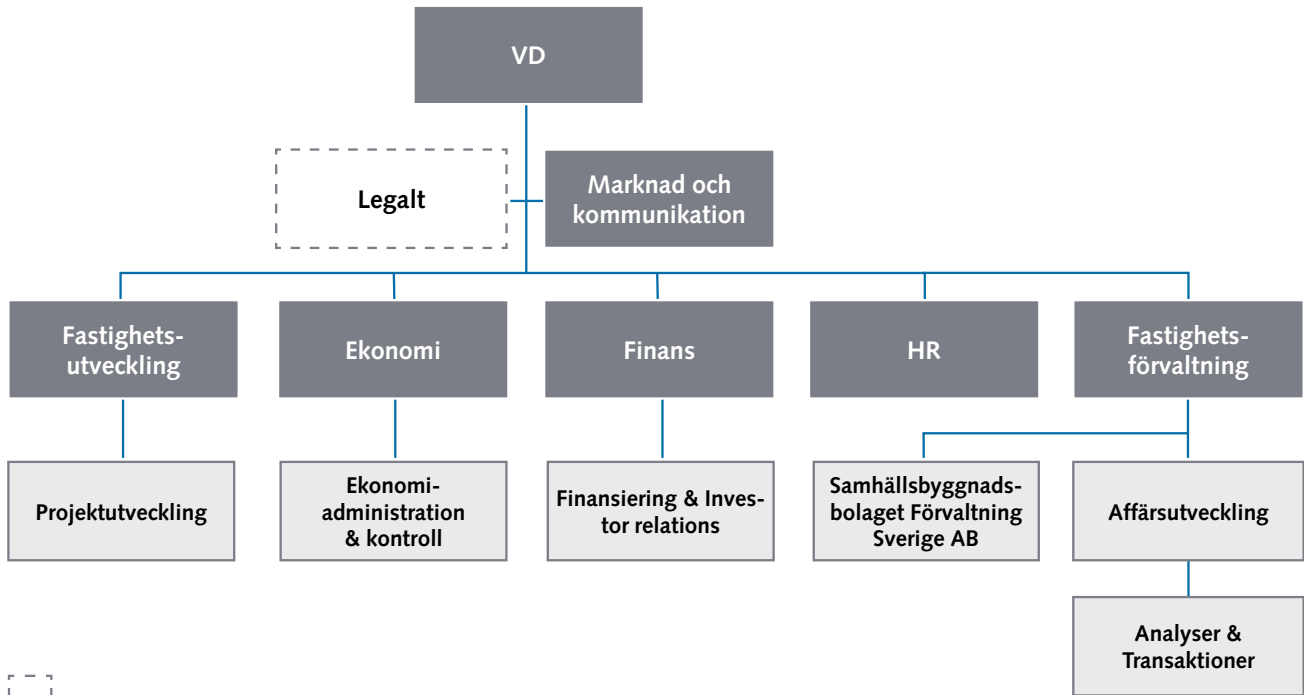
VD

Legalt

Marknad och kommunikation

Fastighetsutveckling

Ekonomi

Finans

HR

Fastighetsförvaltning

Projektutveckling

Ekonomiadministration & kontroll

Finansiering & Investor relations

Samhällsbyggnadsbolaget Förvaltning Sverige AB

Affärsutveckling

Analyser & Transaktioner